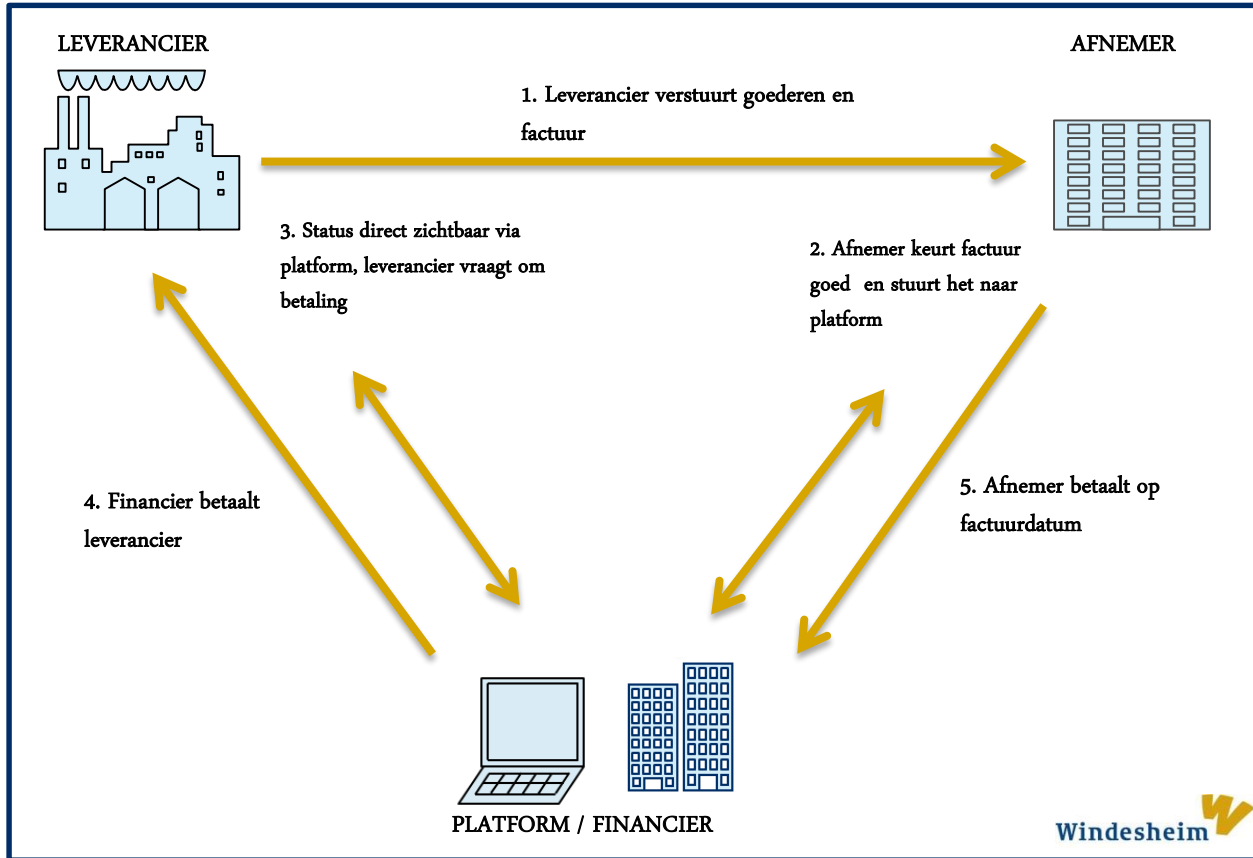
LEVERANCIER

AFNEMER

1. Leverancier verstuurt goederen en factuur

3. Status direct zichtbaar via platform, leverancier vraagt om betaling

2. Afnemer keurt factuur goed en stuurt het naar platform

4. Financier betaalt leverancier

5. Afnemer betaalt op factuurdatum

PLATFORM / FINANCIER

Windesheim